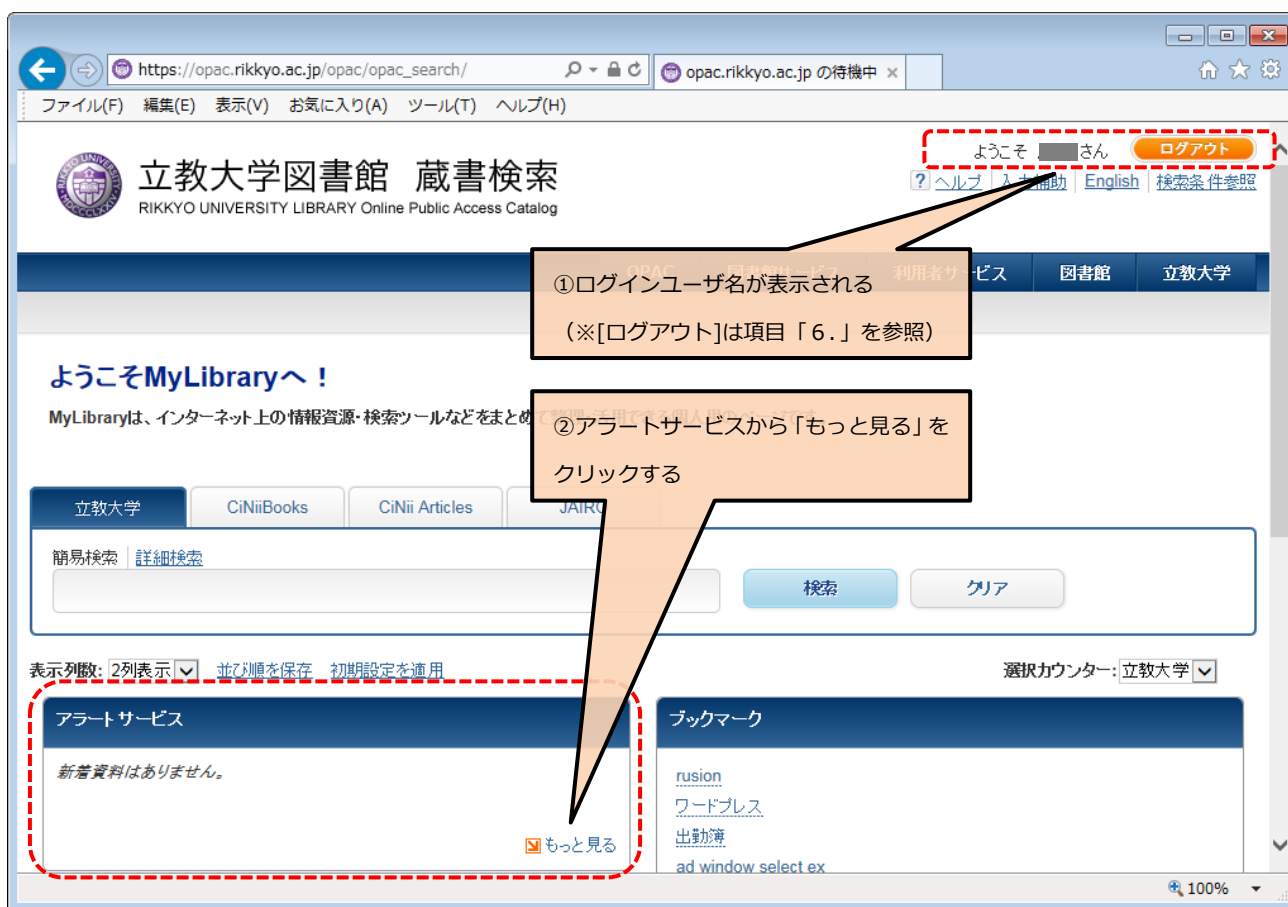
https://opac.rikkyo.ac.jp/opac/opac_search/

opac.rikkyo.ac.jp の待機中

ファイル(F) 編集(E) 表示(V) お気に入り(A) ツール(T) ヘルプ(H)

立教大学図書館 蔵書検索
RIKKYO UNIVERSITY LIBRARY Online Public Access Catalog

ようこそ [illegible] さん ログアウト

ヘルプ | 入力補助 | English | 検索条件参照

OPAC | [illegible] | 利用者サービス | 図書館 | 立教大学

①ログインユーザ名が表示される
（※[ログアウト]は項目「6.」を参照）

ようこそMyLibraryへ！

MyLibraryは、インターネット上の情報資源・検索ツールなどをまとめて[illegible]

②アラートサービスから「もっと見る」をクリックする

立教大学 | CiNiiBooks | CiNii Articles | JAIRO

簡易検索 | 詳細検索

検索 クリア

表示列数: 2列表示 並び順を保存 初期設定を適用

選択カウンター: 立教大学

アラートサービス

新着資料はありません。

もっと見る

ブックマーク

rusion
ワードプレス
出勤簿
ad window select ex

100%